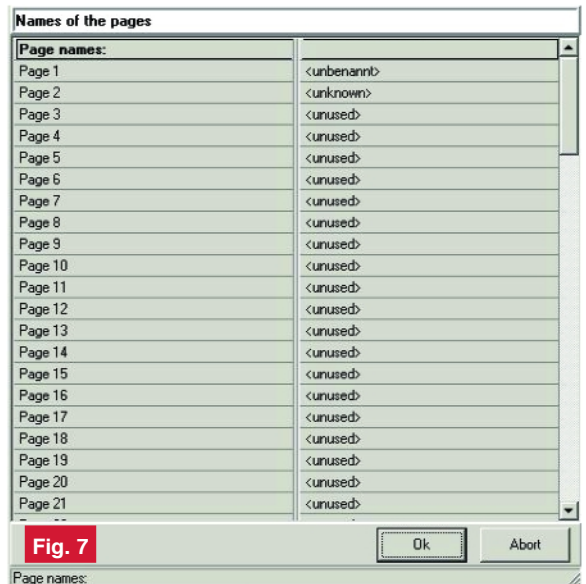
Names of the pages

| Page names: | |
|---|---|
| Page 1 | <unbenannt> |
| Page 2 | <unknown> |
| Page 3 | <unused> |
| Page 4 | <unused> |
| Page 5 | <unused> |
| Page 6 | <unused> |
| Page 7 | <unused> |
| Page 8 | <unused> |
| Page 9 | <unused> |
| Page 10 | <unused> |
| Page 11 | <unused> |
| Page 12 | <unused> |
| Page 13 | <unused> |
| Page 14 | <unused> |
| Page 15 | <unused> |
| Page 16 | <unused> |
| Page 17 | <unused> |
| Page 18 | <unused> |
| Page 19 | <unused> |
| Page 20 | <unused> |
| Page 21 | <unused> |

Fig. 7

Ok

Abort

Page names: